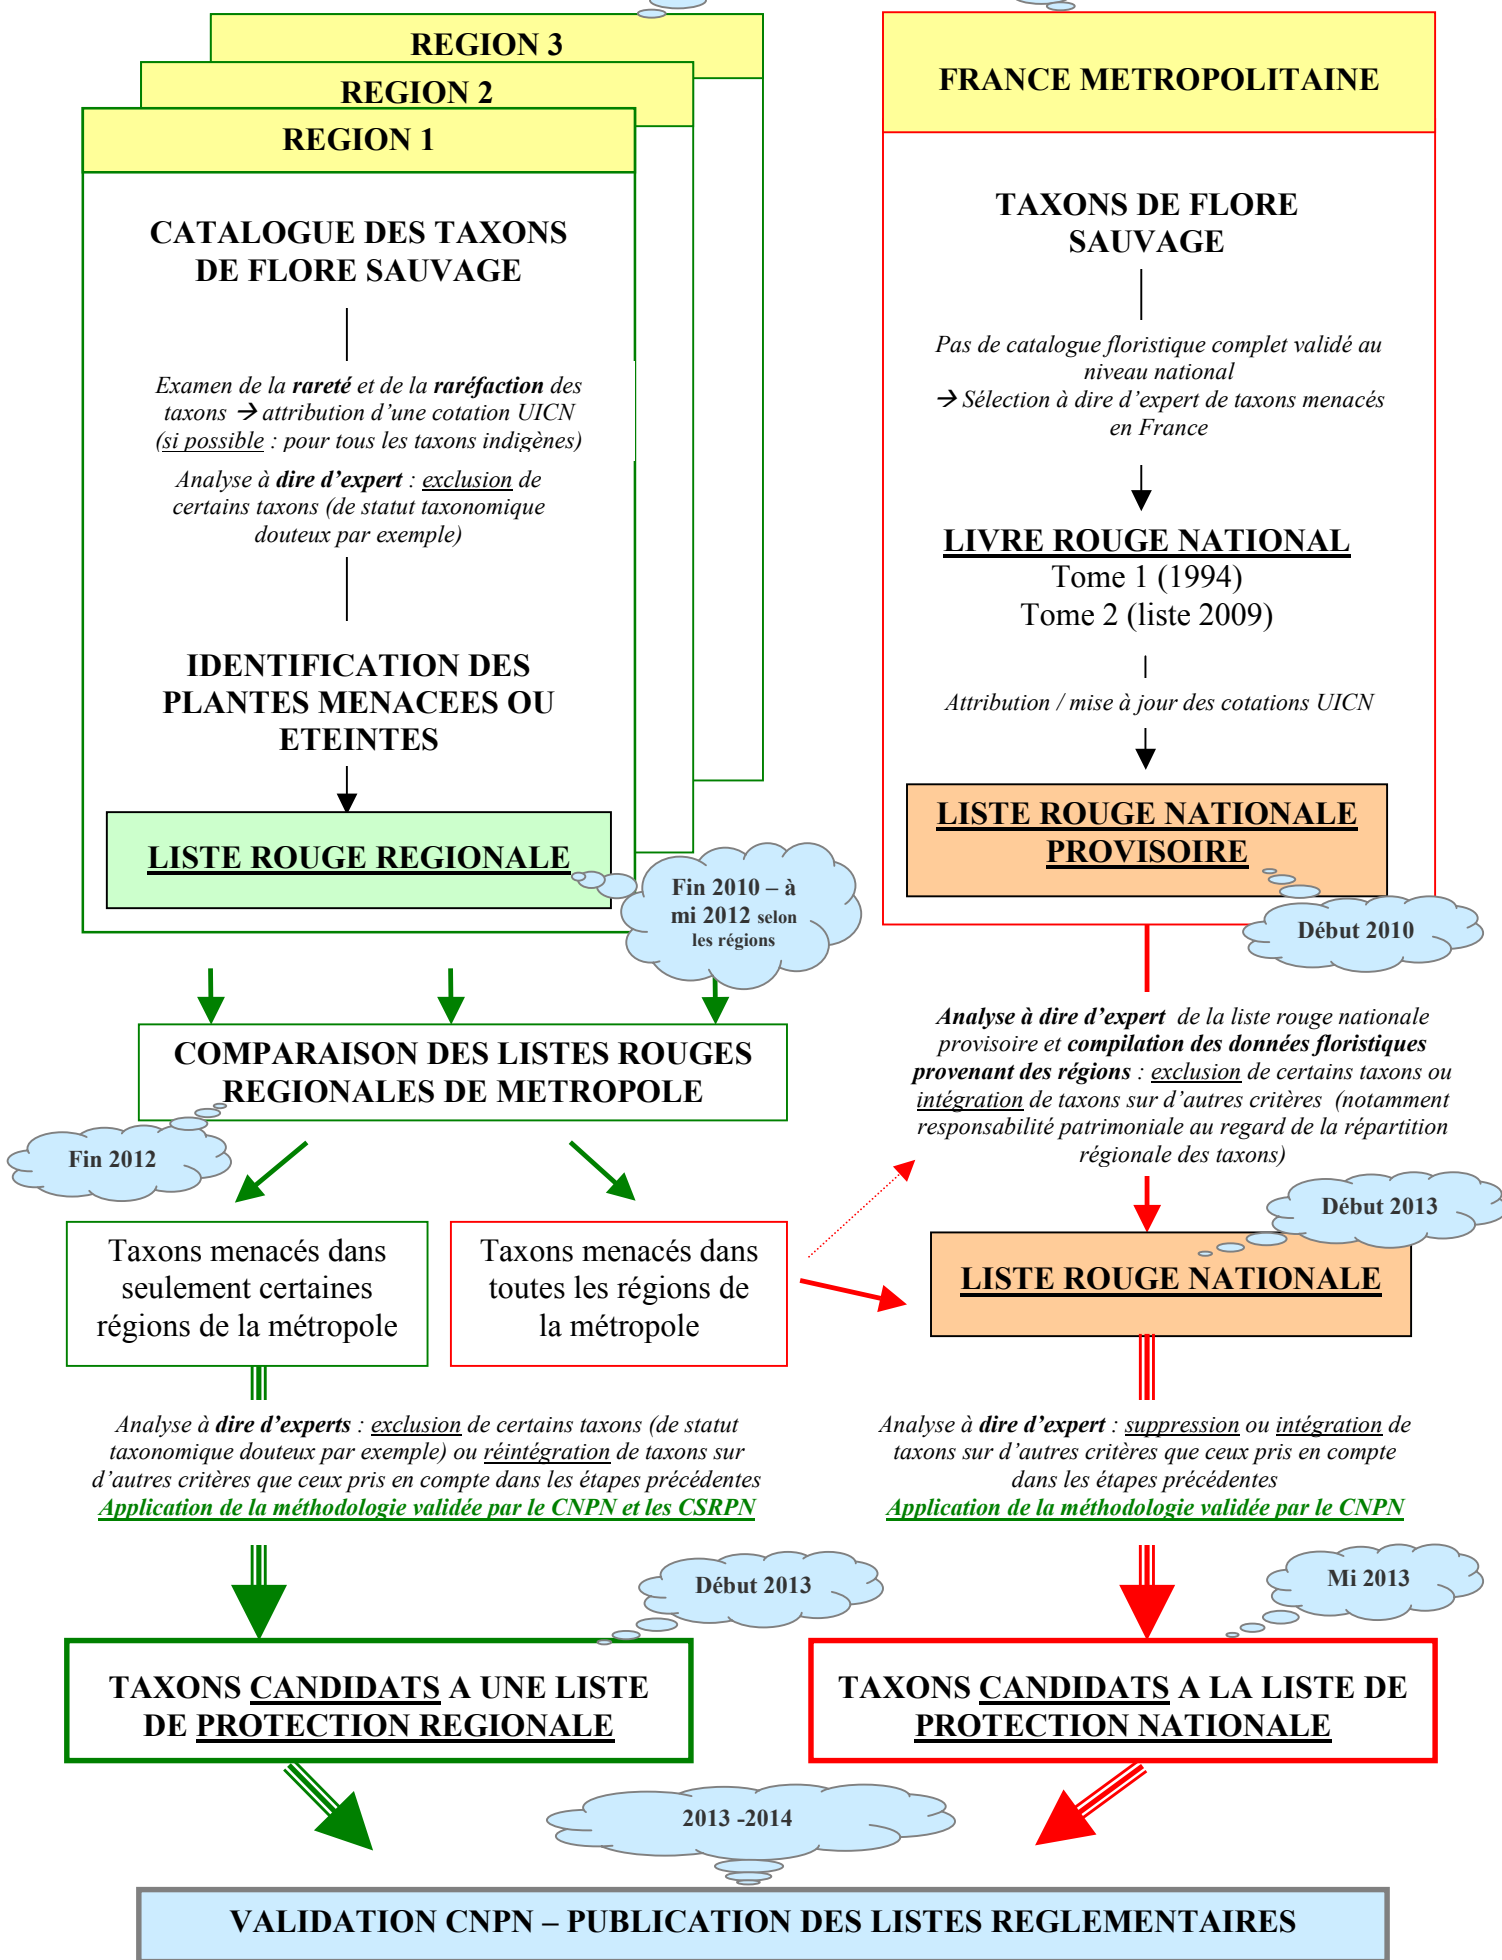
REGION 3

REGION 2

REGION 1

CATALOGUE DES TAXONS DE FLORE SAUVAGE

Examen de la **rareté** et de la **raréfaction** des taxons → attribution d'une cotation UICN (si possible : pour tous les taxons indigènes)

Analyse à **dire d'expert** : exclusion de certains taxons (de statut taxonomique douteux par exemple)

IDENTIFICATION DES PLANTES MENACEES OU ETEINTES

LISTE ROUGE REGIONALE

Fin 2010 – à mi 2012 selon les régions

FRANCE METROPOLITAINE

TAXONS DE FLORE SAUVAGE

Pas de catalogue floristique complet validé au niveau national
→ Sélection à dire d'expert de taxons menacés en France

LIVRE ROUGE NATIONAL
Tome 1 (1994)
Tome 2 (liste 2009)

Attribution / mise à jour des cotations UICN

LISTE ROUGE NATIONALE PROVISOIRE

Début 2010

COMPARAISON DES LISTES ROUGES REGIONALES DE METROPOLE

Fin 2012

**Analyse à dire d'expert** de la liste rouge nationale provisoire et **compilation des données floristiques provenant des régions** : exclusion de certains taxons ou intégration de taxons sur d'autres critères (notamment responsabilité patrimoniale au regard de la répartition régionale des taxons)

Début 2013

Taxons menacés dans seulement certaines régions de la métropole

Taxons menacés dans toutes les régions de la métropole

LISTE ROUGE NATIONALE

Analyse à **dire d'experts** : exclusion de certains taxons (de statut taxonomique douteux par exemple) ou réintégration de taxons sur d'autres critères que ceux pris en compte dans les étapes précédentes
Application de la méthodologie validée par le CNPN et les CSRPN

Analyse à **dire d'expert** : suppression ou intégration de taxons sur d'autres critères que ceux pris en compte dans les étapes précédentes
Application de la méthodologie validée par le CNPN

Début 2013

Mi 2013

TAXONS CANDIDATS A UNE LISTE DE PROTECTION REGIONALE

TAXONS CANDIDATS A LA LISTE DE PROTECTION NATIONALE

2013 -2014

VALIDATION CNPN – PUBLICATION DES LISTES REGLEMENTAIRES